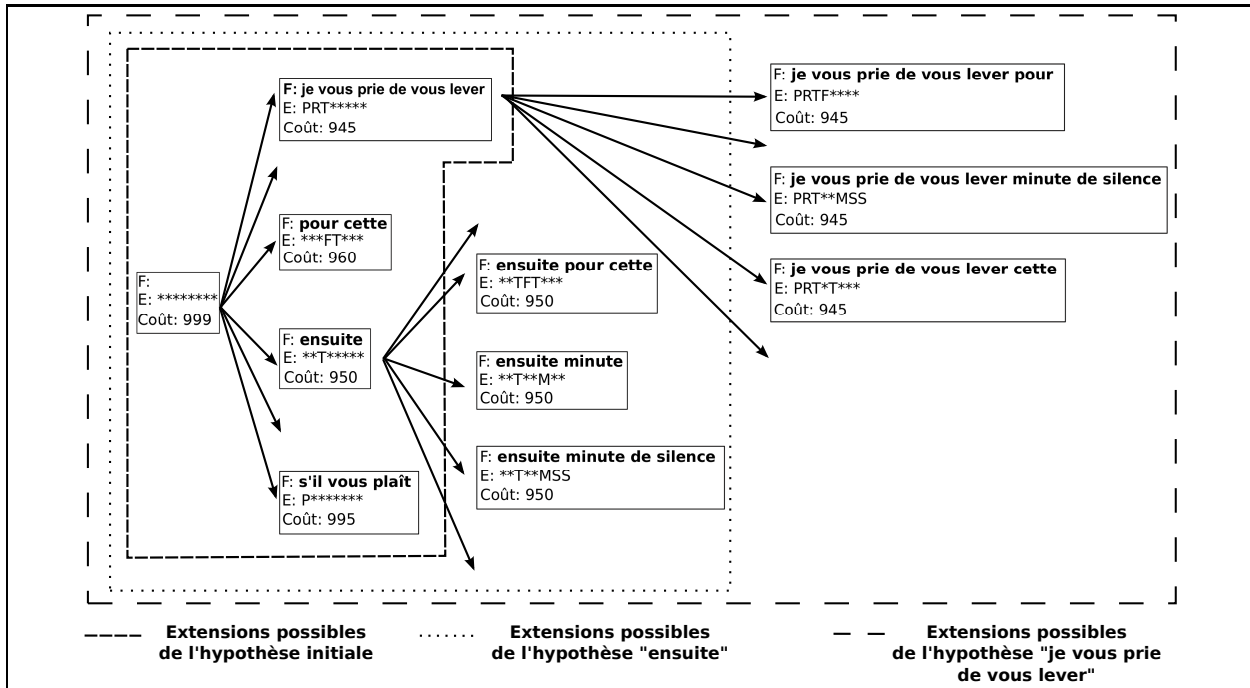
F:
E: ********
Coût: 999

F: je vous prie de vous lever
E: PRT*****
Coût: 945

F: pour cette
E: ***FT***
Coût: 960

F: ensuite
E: **T*****
Coût: 950

F: s'il vous plaît
E: P*******
Coût: 995

F: ensuite pour cette
E: **TFT***
Coût: 950

F: ensuite minute
E: **T**M**
Coût: 950

F: ensuite minute de silence
E: **T**MSS
Coût: 950

F: je vous prie de vous lever pour
E: PRTF****
Coût: 945

F: je vous prie de vous lever minute de silence
E: PRT**MSS
Coût: 945

F: je vous prie de vous lever cette
E: PRT*T***
Coût: 945

Extensions possibles de l'hypothèse initiale

Extensions possibles de l'hypothèse "ensuite"

Extensions possibles de l'hypothèse "je vous prie de vous lever"